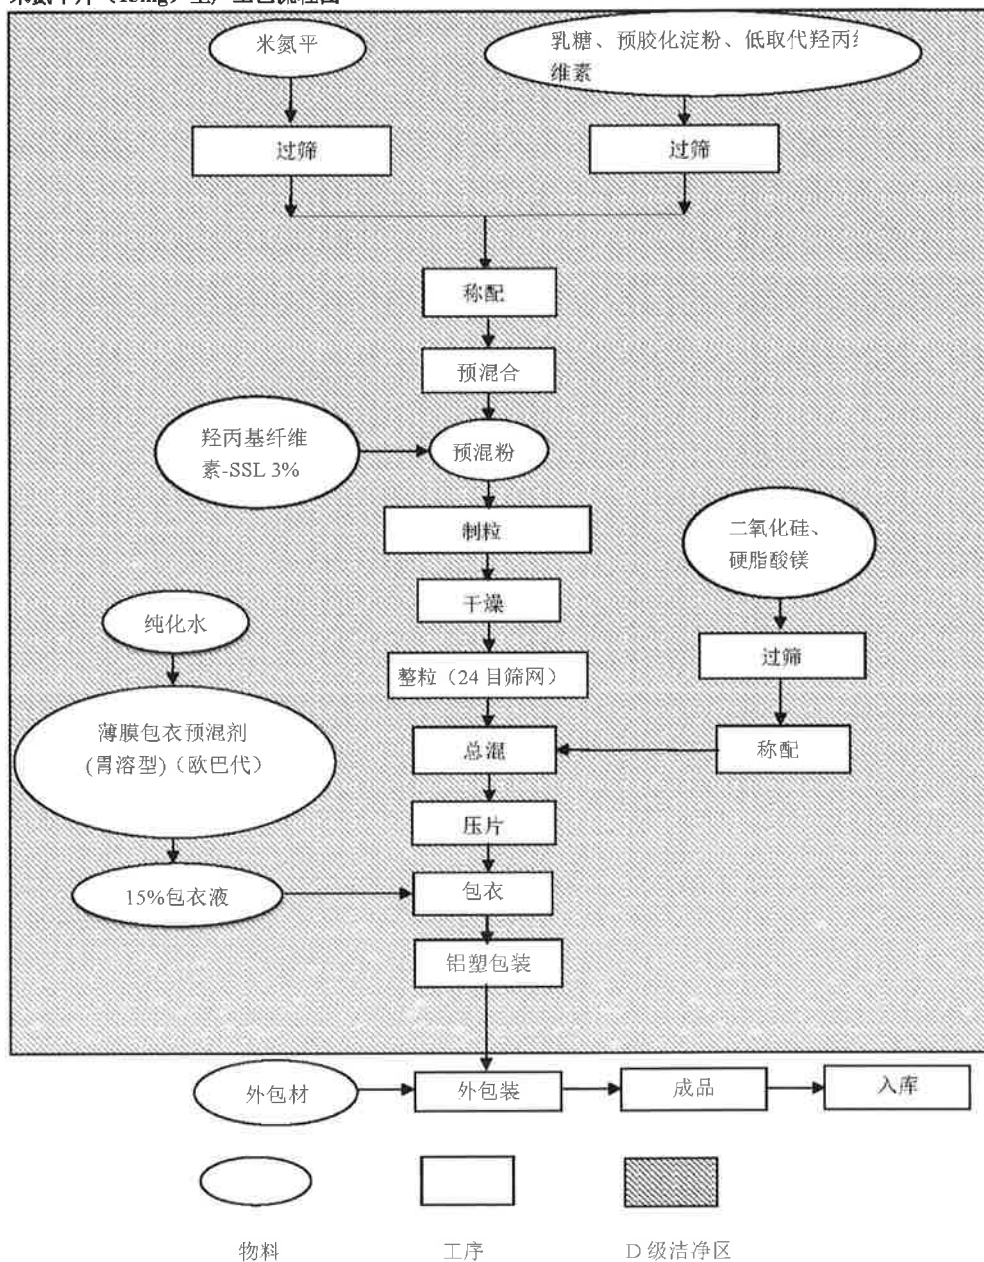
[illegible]

米氮平

乳糖、预胶化淀粉、低取代羟丙纟维素

过筛

过筛

称配

预混合

羟丙基纤维素-SSL 3%

预混粉

制粒

二氧化硅、硬脂酸镁

干燥

纯化水

过筛

整粒（24 目筛网）

薄膜包衣预混剂(胃溶型)（欧巴代）

总混

称配

压片

15%包衣液

包衣

铝塑包装

外包材

外包装

成品

入库

物料

工序

D 级洁净区